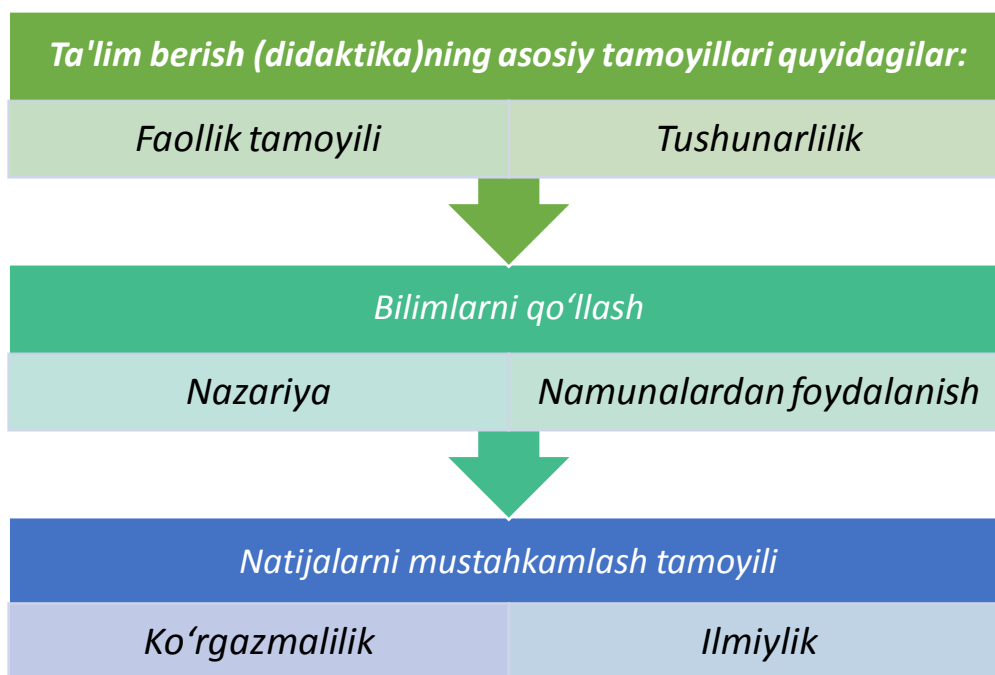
Ta'lim berish (didaktika)ning asosiy tamoyillari quyidagilar:

Faollik tamoyili

Tushunarlilik

Bilimlarni qo‘llash

Nazariya

Namunalardan foydalanish

Natijalarni mustahkamlash tamoyili

Ko‘rgazmalilik

Ilmiylik